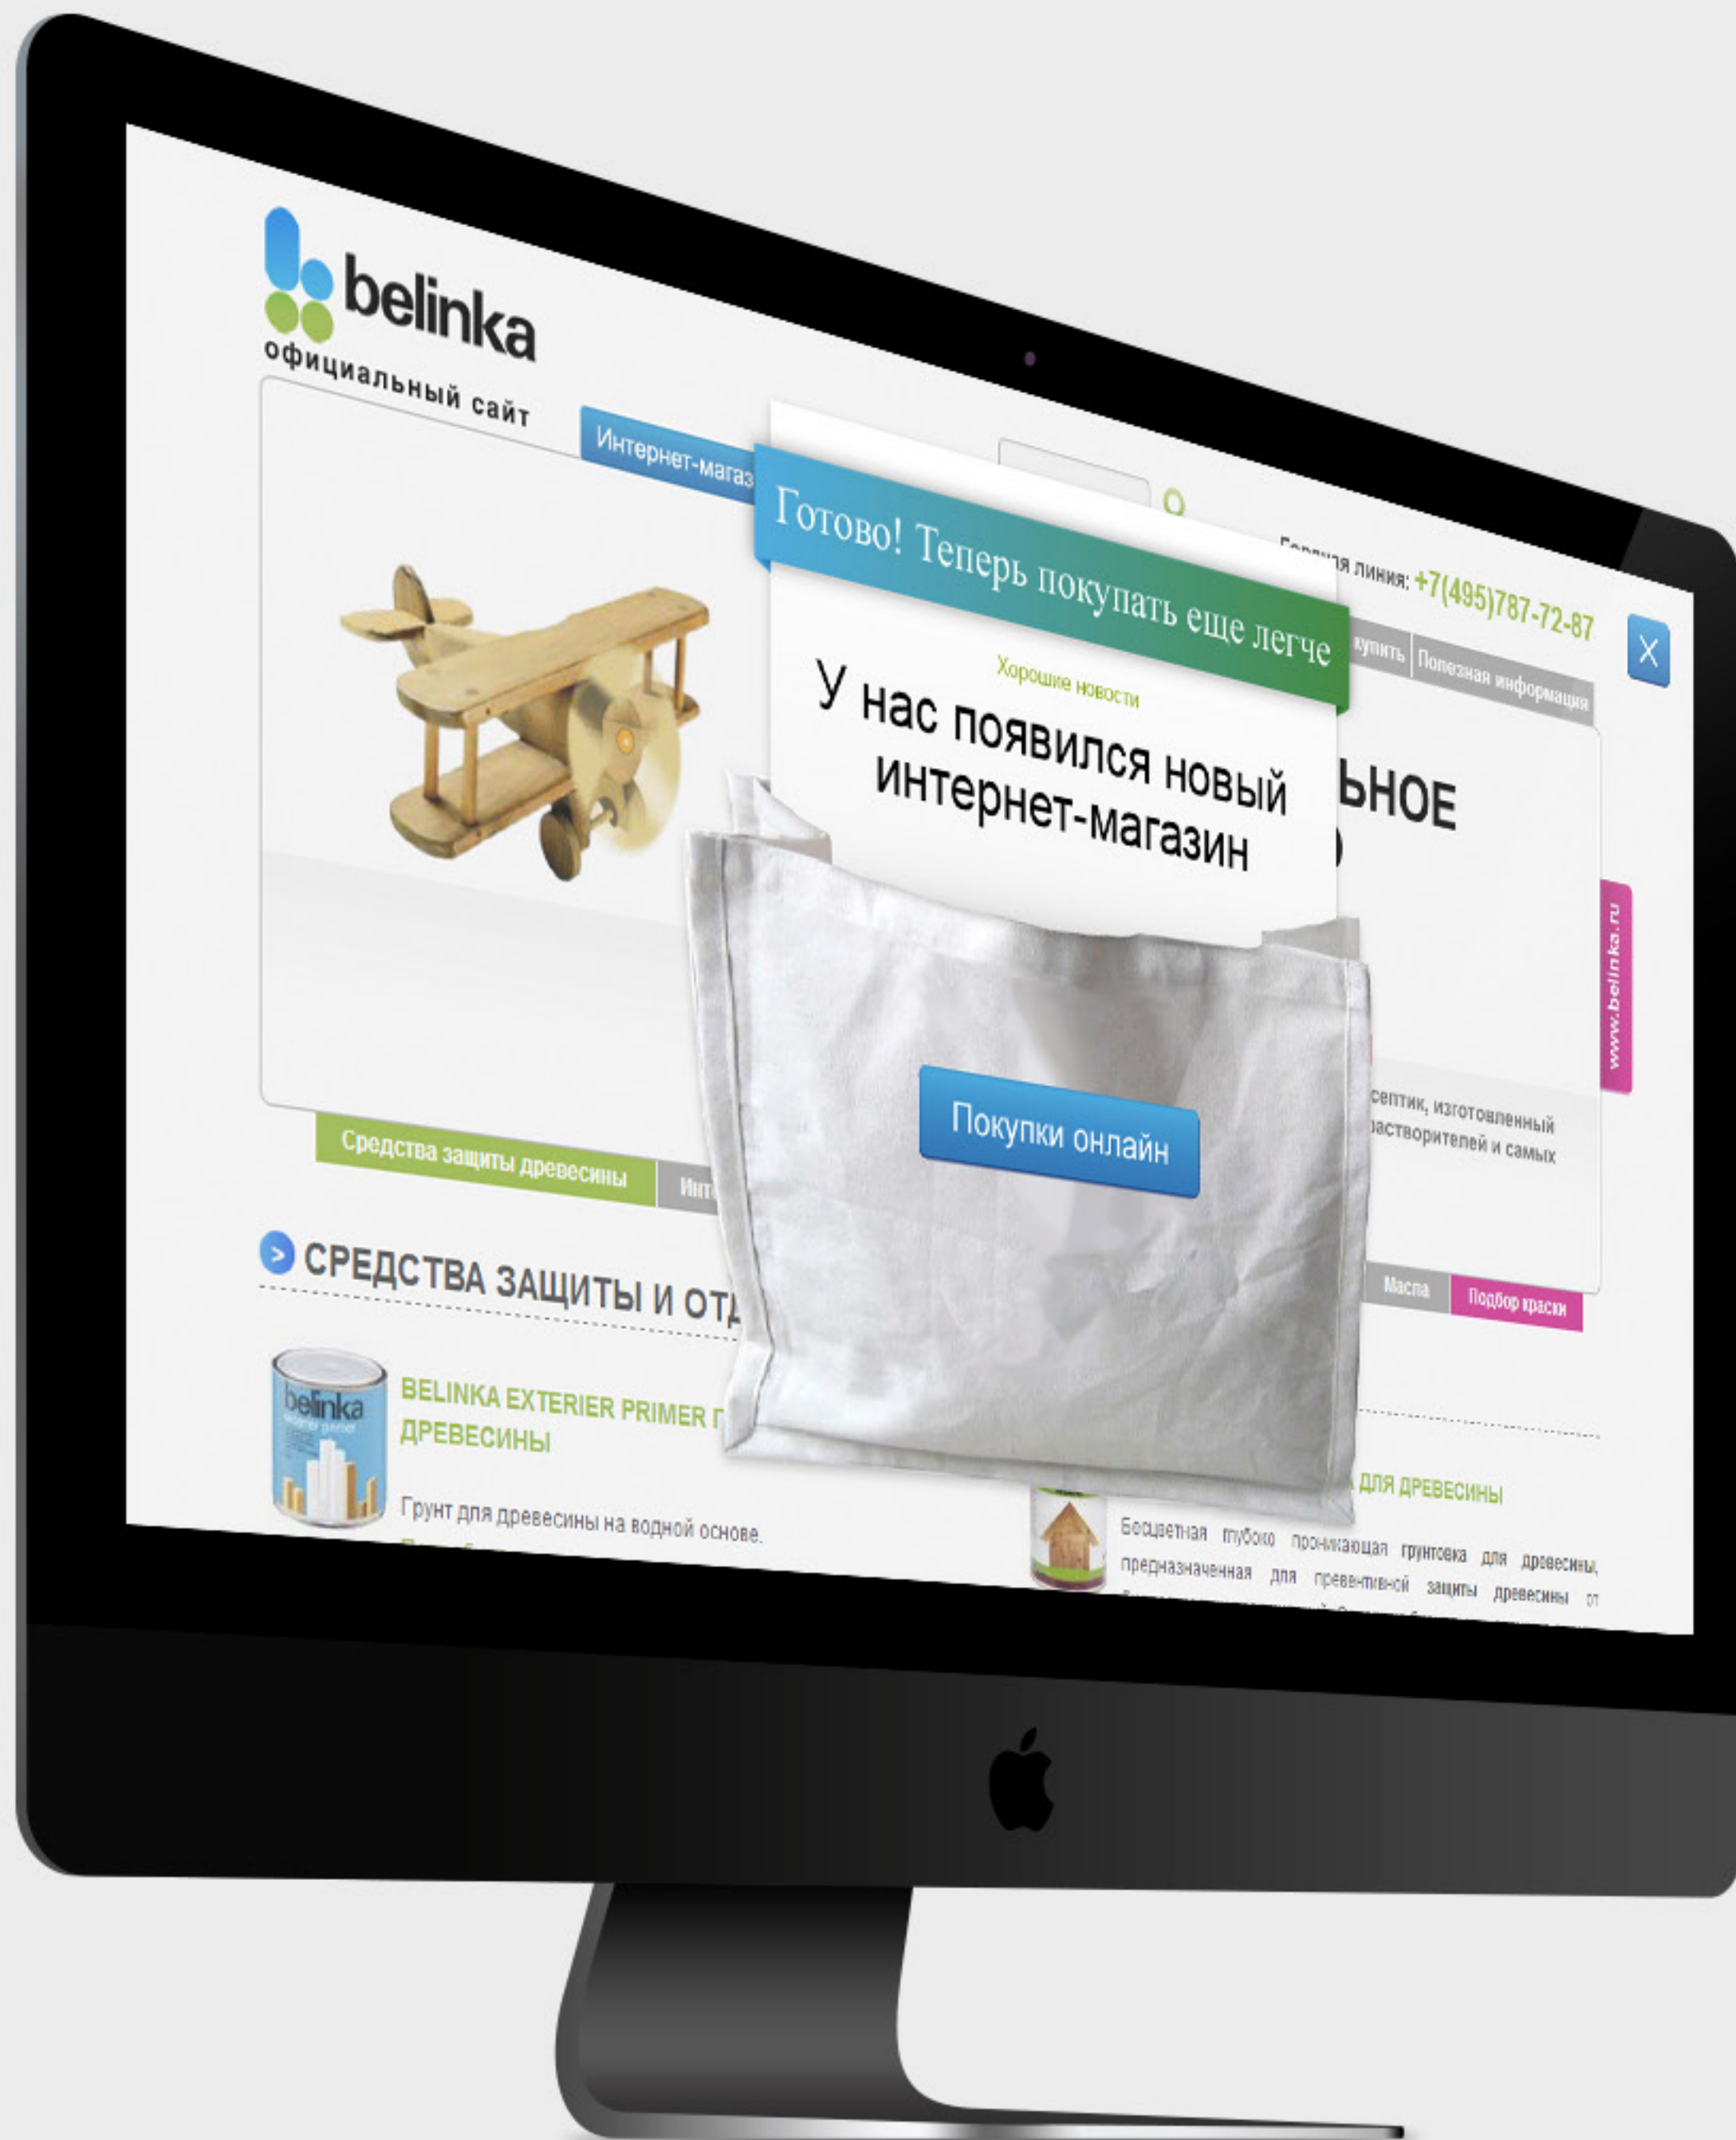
belinka
официальный сайт

Интернет-магаз

Готово! Теперь покупать еще легче

Хорошие новости

У нас появился новый интернет-магазин

Покупки онлайн

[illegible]ая линия: +7(495)787-72-87

купить | Полезная информация

X

ЬНОЕ

www.belinka.ru

септик, изготовленный растворителей и самых

Средства защиты древесины | Инт

СРЕДСТВА ЗАЩИТЫ И ОТД

Масла | Подбор краски

belinka

BELINKA EXTERIER PRIMER Г ДРЕВЕСИНЫ

Грунт для древесины на водной основе.

А ДЛЯ ДРЕВЕСИНЫ

Бесцветная глубоко проникающая грунтовка для древесины, предназначенная для превентивной защиты древесины от